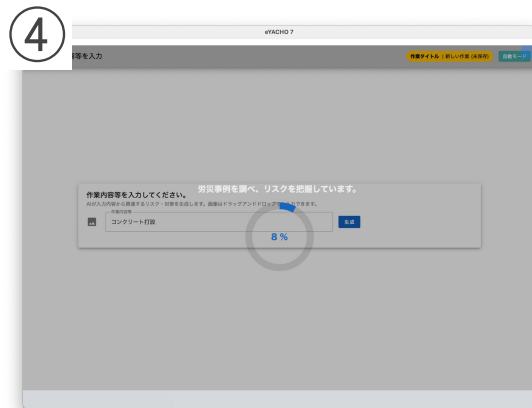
④

eYACHO 7

容等を入力

作業タイトル：新しい作業（未保存）

自動モード

作業内容等を入力してください。

AIが入力内容から関連するリスク・対策を生成します。画像はドラッグアンドドロップで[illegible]できます。

作業内容等

コンクリート打設

生成

労災事例を調べ、リスクを把握しています。

8 %